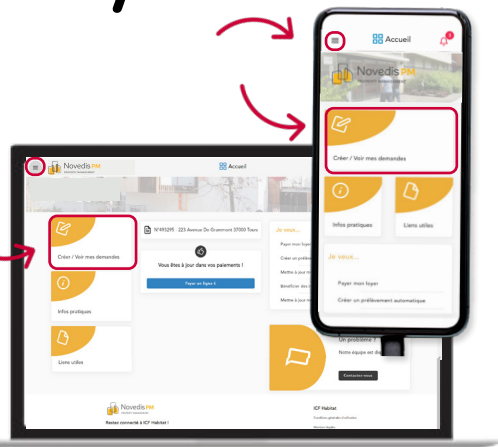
Accueil

Novedis PM

Créer / Voir mes demandes

Infos pratiques

Liens utiles

Je veux...

Payer mon loyer

Créer un prélèvement automatique

Novedis PM

Accueil

Créer / Voir mes demandes

N°493295 - 223 Avenue De Grammont 37000 Tours

Vous êtes à jour dans vos paiements !

Payer en ligne

Je veux...

Payer mon loyer

Créer un prélèvement

Mettre à jour mes

Bénéficier des

Mettre à jour mes

Infos pratiques

Liens utiles

Un problème ?

Notre équipe est dis

Contactez-nous

Novedis PM

Restez connecté à ICF Habitat !

ICF Habitat

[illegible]